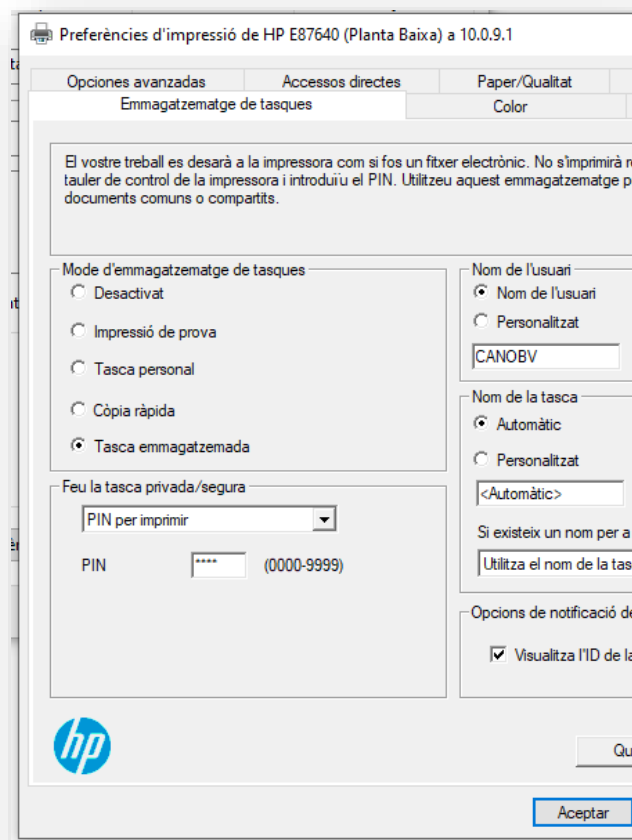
Preferències d'impressió de HP E87640 (Planta Baixa) a 10.0.9.1

Opciones avanzadas
Accessos directes
Paper/Qualitat
Emmagatzematge de tasques
Color

El vostre treball es desarà a la impressora com si fos un fitxer electrònic. No s'imprimirà r
tauler de control de la impressora i introduïu el PIN. Utilitzeu aquest emmagatzematge p
documents comuns o compartits.

Mode d'emmagatzematge de tasques
Desactivat
Impressió de prova
Tasca personal
Còpia ràpida
Tasca emmagatzemada

Nom de l'usuari
Nom de l'usuari
Personalitzat
CANOBV

Nom de la tasca
Automàtic
Personalitzat
<Automàtic>
Si existeix un nom per a
Utilitza el nom de la tas

Feu la tasca privada/segura
PIN per imprimir
PIN ****
(0000-9999)

Opcions de notificació de
Visualitza l'ID de la

hp

Qu

Acceptar